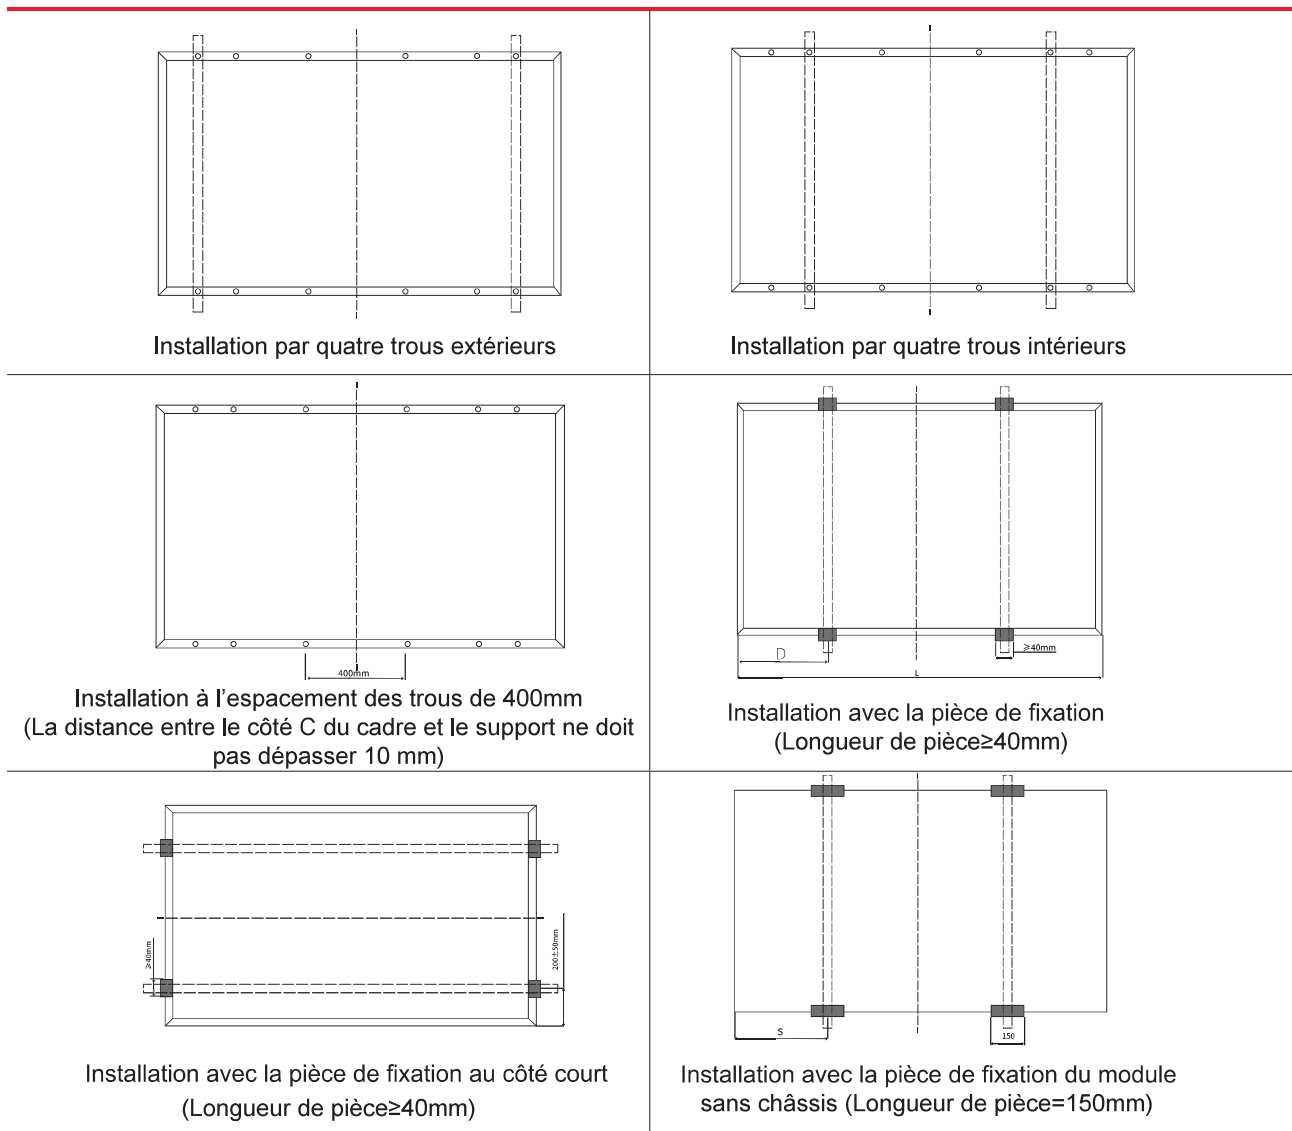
Installation par quatre trous extérieurs

Installation par quatre trous intérieurs

400mm

Installation à l'espacement des trous de 400mm (La distance entre le côté C du cadre et le support ne doit pas dépasser 10 mm)

D

L

≥40mm

Installation avec la pièce de fixation (Longueur de pièce≥40mm)

≥40mm

200±50mm

Installation avec la pièce de fixation au côté court (Longueur de pièce≥40mm)

S

150

Installation avec la pièce de fixation du module sans châssis (Longueur de pièce=150mm)